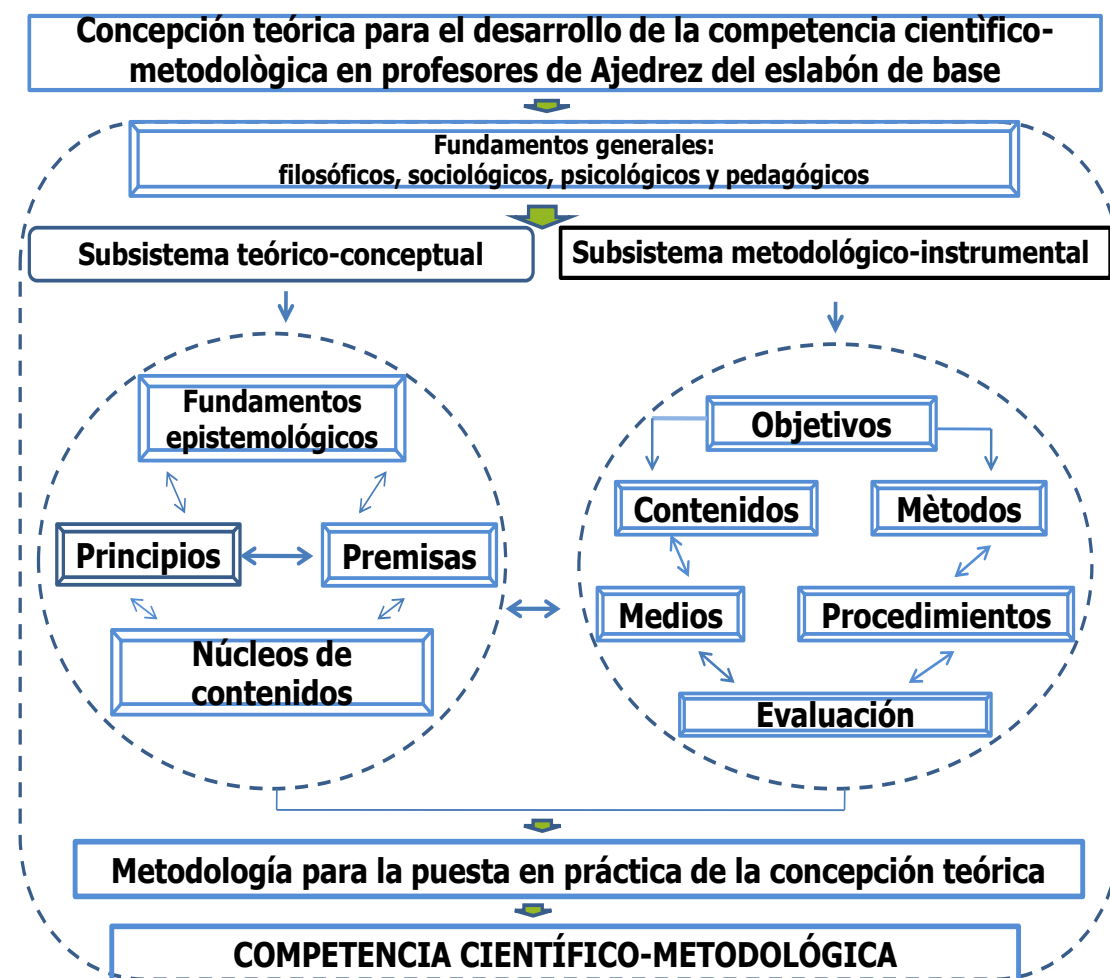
Concepción teórica para el desarrollo de la competencia cientìfico-metodològica en profesores de Ajedrez del eslabón de base

Fundamentos generales:
filosóficos, sociológicos, psicológicos y pedagógicos

Subsistema teórico-conceptual

Subsistema metodológico-instrumental

Fundamentos epistemológicos

Principios

Premisas

Núcleos de contenidos

Objetivos

Contenidos

Mètodos

Medios

Procedimientos

Evaluación

Metodología para la puesta en práctica de la concepción teórica

COMPETENCIA CIENTÍFICO-METODOLÓGICA